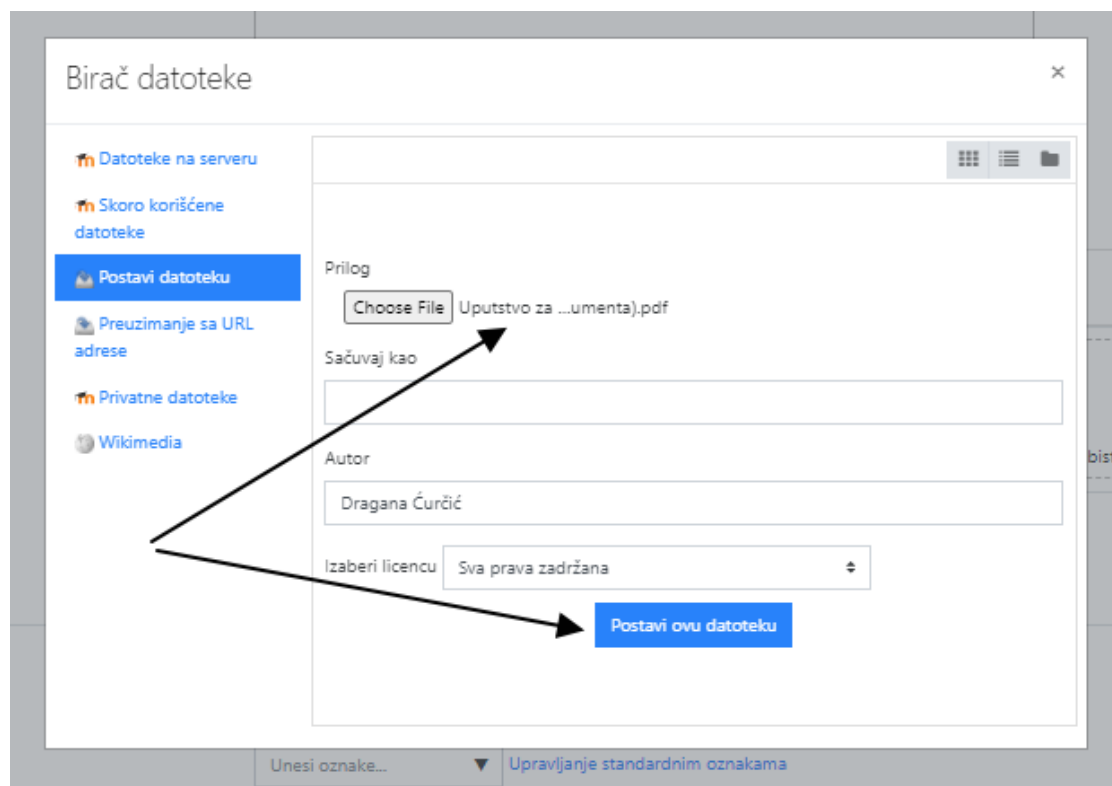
Birač datoteke

×

Datoteke na serveru

Skoro korišćene datoteke

Postavi datoteku

Preuzimanje sa URL adrese

Privatne datoteke

Wikimedia

Prilog

Choose File Uputstvo za ...umenta).pdf

Sačuvaj kao

Autor

Dragana Ćurčić

Izaberi licencu Sva prava zadržana

Postavi ovu datoteku

bist

Unesi oznake... ▼ Upravljanje standardnim oznakama